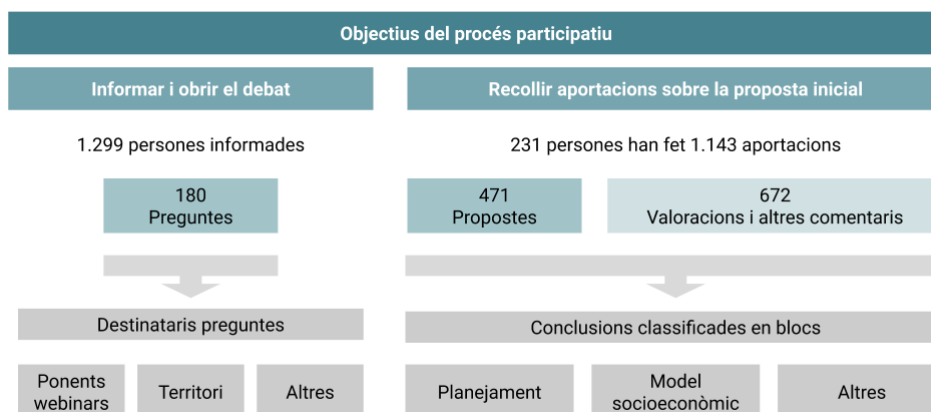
Objectius del procés participatiu

Informar i obrir el debat

1.299 persones informades

180
Preguntes

Destinataris preguntes

Ponents webinars

Territori

Altres

Recollir aportacions sobre la proposta inicial

231 persones han fet 1.143 aportacions

471
Propostes

672
Valoracions i altres comentaris

Conclusions classificades en blocs

Planejament

Model socioeconòmic

Altres